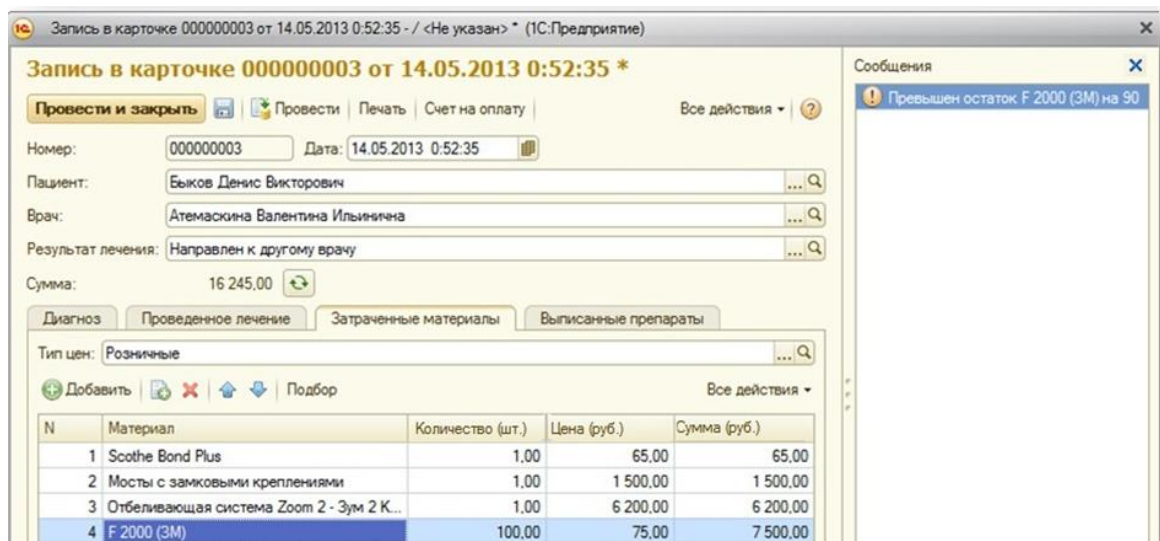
1С Запись в карточке 000000003 от 14.05.2013 0:52:35 - / <Не указан> * (1С:Предприятие) ×

Запись в карточке 000000003 от 14.05.2013 0:52:35 *

Провести и закрыть | Провести | Печать | Счет на оплату | Все действия ▾ | ?

Номер: 000000003 Дата: 14.05.2013 0:52:35

Пациент: Быков Денис Викторович

Врач: Атемаскина Валентина Ильинична

Результат лечения: Направлен к другому врачу

Сумма: 16 245,00

Диагноз | Проведенное лечение | Затраченные материалы | Выписанные препараты

Тип цен: Розничные

Добавить | Подбор | Все действия ▾

| N | Материал | Количество (шт.) | Цена (руб.) | Сумма (руб.) |
|---|---|---|---|---|
| 1 | Scothe Bond Plus | 1,00 | 65,00 | 65,00 |
| 2 | Мосты с замковыми креплениями | 1,00 | 1 500,00 | 1 500,00 |
| 3 | Отбеливающая система Zoom 2 - Зум 2 К... | 1,00 | 6 200,00 | 6 200,00 |
| 4 | F 2000 (3M) | 100,00 | 75,00 | 7 500,00 |

Сообщения ×

! Превышен остаток F 2000 (3M) на 90